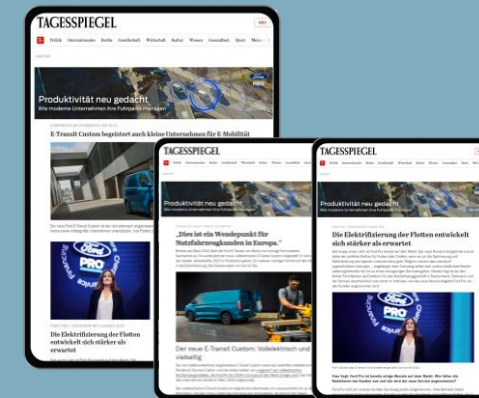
TAGESSPIEGEL

Politik Internationales Berlin Gesellschaft Wirtschaft Kultur Wissen Gesundheit Sport Meinung

Produktivität neu gedacht
Wie moderne Unternehmen ihre Fuhrparks managen

E-Transit Custom begleitet auch kleine Unternehmen für E-Mobilität

Die Elektrifizierung der Flotten entwickelt sich stärker als erwartet

TAGESSPIEGEL

Produktivität neu gedacht
Wie moderne Unternehmen ihre Fuhrparks managen

„Dies ist ein Wendepunkt für Nutzfahrzeugkunden in Europa."

Der neue E-Transit Custom: Vollelektrisch und vielseitig

TAGESSPIEGEL

Produktivität neu gedacht
Wie moderne Unternehmen ihre Fuhrparks managen

Die Elektrifizierung der Flotten entwickelt sich stärker als erwartet